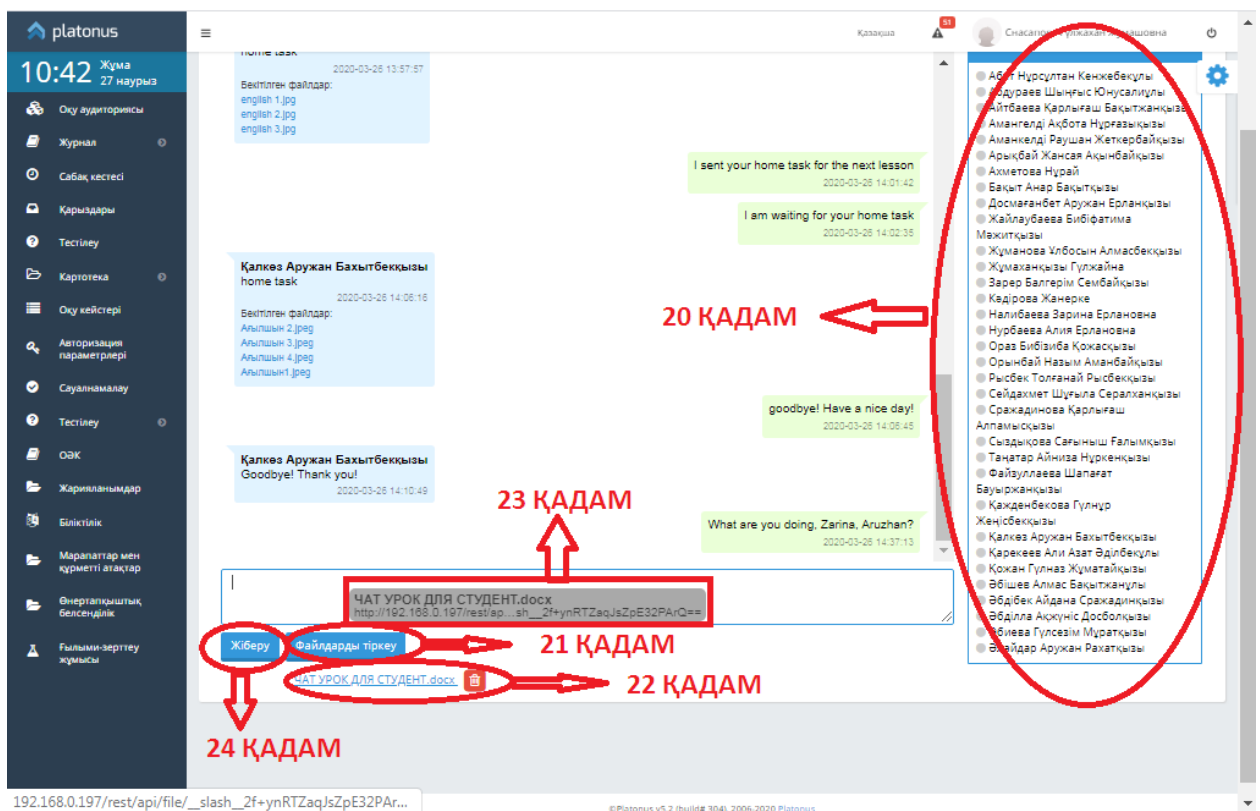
platonus

10:42 Жұма 27 наурыз

Оқу аудиториясы
Журнал
Сабақ кестесі
Қарыздары
Тестілеу
Картотека
Оқу кейстері
Авторизация параметрлері
Сауалнамалау
Тестілеу
ОӘК
Жарияланымдар
Біліктілік
Марапаттар мен құрметті атақтар
Өнертапқыштық белсенділік
Ғылыми-зерттеу жұмысы

Қазақша 51 Снасапова Гүлжахан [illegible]

home task
2020-03-26 13:57:57
Бекітілген файлдар:
english 1.jpg
english 2.jpg
english 3.jpg

I sent your home task for the next lesson
2020-03-26 14:01:42

I am waiting for your home task
2020-03-26 14:02:35

Қалкөз Аружан Бахытбекқызы
home task
2020-03-26 14:06:16
Бекітілген файлдар:
Ағылшын 2.jpeg
Ағылшын 3.jpeg
Ағылшын 4.jpeg
Ағылшын1.jpeg

goodbye! Have a nice day!
2020-03-26 14:06:45

Қалкөз Аружан Бахытбекқызы
Goodbye! Thank you!
2020-03-26 14:10:49

What are you doing, Zarina, Aruzhan?
2020-03-26 14:37:13

ЧАТ УРОК ДЛЯ СТУДЕНТ.docx
http://192.168.0.197/rest/ap...sh__2f+ynRTZaqJsZpE32PArQ==

Жіберу
Файлдарды тіркеу
ЧАТ УРОК ДЛЯ СТУДЕНТ.docx

20 ҚАДАМ
21 ҚАДАМ
22 ҚАДАМ
23 ҚАДАМ
24 ҚАДАМ

Абіт Нұрсұлтан Кенжебекұлы
Абдураев Шыңғыс Юнусалиұлы
Айтбаева Қарлығаш Бақытжанқызы
Амангелді Ақбота Нұрғазықызы
Аманкелді Раушан Жеткербайқызы
Арықбай Жансая Ақынбайқызы
Ахметова Нұрай
Бақыт Анар Бақытқызы
Досмағанбет Аружан Ерланқызы
Жайлаубаева Бибіфатима Мәжитқызы
Жұманова Ұлбосын Алмасбекқызы
Жұмаханқызы Гүлжайна
Зарер Балгерім Сембайқызы
Кедірова Жанерке
Налибаева Зарина Ерлановна
Нурбаева Алия Ерлановна
Ораз Бибізиба Қожақызы
Орынбай Назым Аманбайқызы
Рысбек Толғанай Рысбекқызы
Сейдахмет Шұғыла Сералханқызы
Сражадинова Қарлығаш Алламысқызы
Сыздықова Сағыныш Ғалымқызы
Таңатар Айниза Нұркенқызы
Файзуллаева Шапағат Бауыржанқызы
Қажденбекова Гүлнұр Жеңісбекқызы
Қалкөз Аружан Бахытбекқызы
Қарекеев Али Азат Әділбекұлы
Қожан Гүлназ Жұматайқызы
Әбішев Алмас Бақытжанұлы
Әбдібек Айдана Сражадинқызы
Әбділла Ақжүніс Досболқызы
Әбиева Гүлсезім Мұратқызы
Әлайдар Аружан Рахатқызы

192.168.0.197/rest/api/file/__slash__2f+ynRTZaqJsZpE32PAr...
©Platonus v5.2 (build# 304), 2006-2020 Platonus